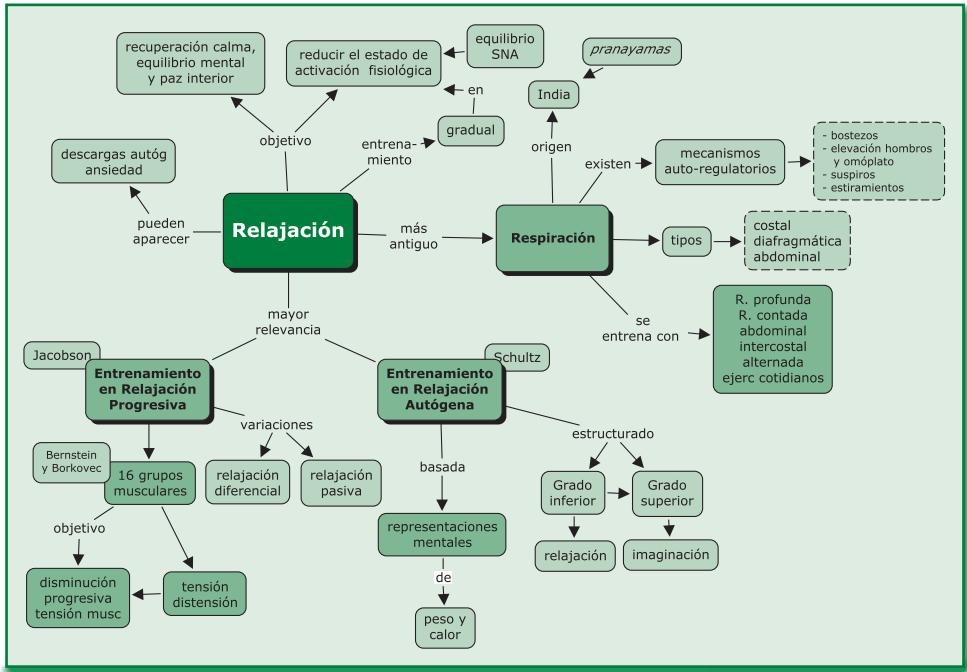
recuperación calma, equilibrio mental y paz interior

reducir el estado de activación fisiológica

equilibrio SNA

pranayamas

India

en

gradual

objetivo

entrenamiento

origen

descargas autóg ansiedad

existen

mecanismos auto-regulatorios

- bostezos
- elevación hombros y omóplato
- suspiros
- estiramientos

pueden aparecer

Relajación

más antiguo

Respiración

tipos

costal
diafragmática
abdominal

se entrena con

R. profunda
R. contada
abdominal
intercostal
alternada
ejerc cotidianos

mayor relevancia

Jacobson

Schultz

Entrenamiento en Relajación Progresiva

Entrenamiento en Relajación Autógena

variaciones

estructurado

Bernstein y Borkovec

16 grupos musculares

relajación diferencial

relajación pasiva

basada

Grado inferior

Grado superior

objetivo

relajación

imaginación

representaciones mentales

de

disminución progresiva tensión musc

tensión distensión

peso y calor